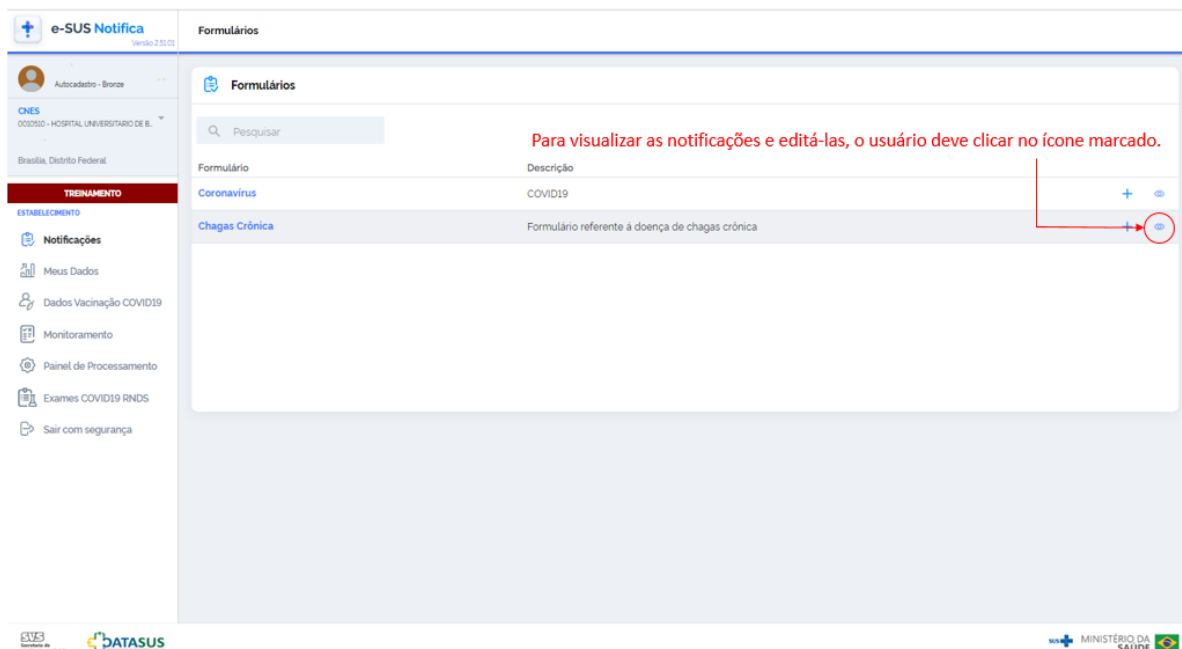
e-SUS Notifica
Versão 2.51.01

Formulários

Autocadastro - Bronze

CNES
0010510 - HOSPITAL UNIVERSITARIO DE B...

Brasília, Distrito Federal

TREINAMENTO
ESTABELECIMENTO

Notificações
Meus Dados
Dados Vacinação COVID19
Monitoramento
Painel de Processamento
Exames COVID19 RNDS
Sair com segurança

Formulários

Pesquisar

Para visualizar as notificações e editá-las, o usuário deve clicar no ícone marcado.

| Formulário | Descrição |
|---|---|
| Coronavírus | COVID19 |
| Chagas Crônica | Formulário referente à doença de chagas crônica |

SUS
DATASUS

SUS MINISTÉRIO DA SAÚDE